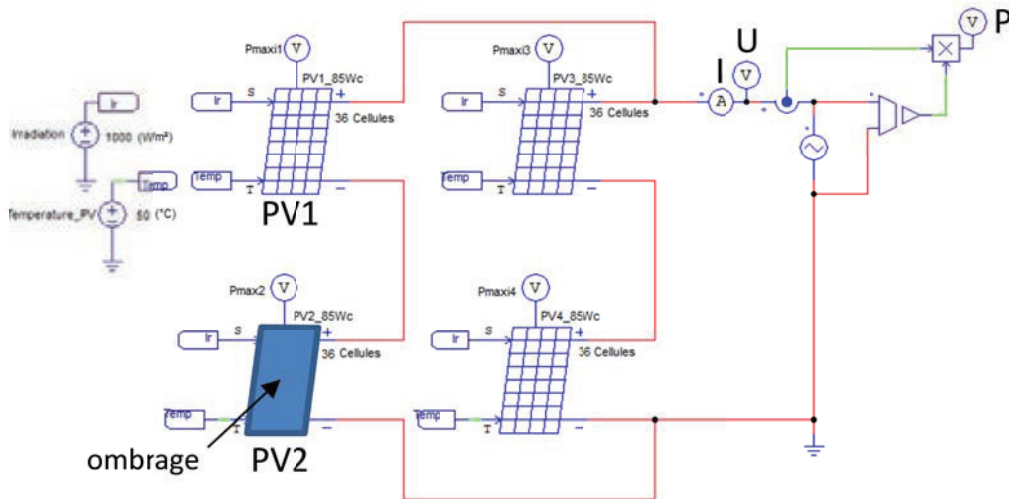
Ir
Irradiation
1000 (W/m²)
Temp
Temperature_PV
50 (°C)

Pmaxi1 V
PV1_85Wc
Ir S
+
36 Cellules
Temp T
−
PV1

Pmaxi3 V
PV3_85Wc
Ir S
+
36 Cellules
Temp T
−

I A
U V
V P

Pmax2 V
PV2_85Wc
Ir S
+
36 Cellules
Temp T
−
ombrage
PV2

Pmaxi4 V
PV4_85Wc
Ir S
+
36 Cellules
Temp T
−